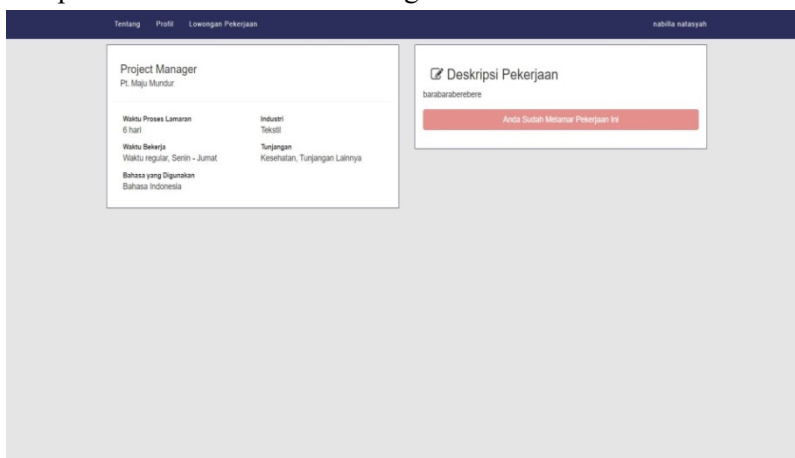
Tentang Profil Lowongan Pekerjaan

nabilla natasyah

Project Manager
Pt. Maju Mundur

Waktu Proses Lamaran
6 hari

Industri
Tekstil

Waktu Bekerja
Waktu regular, Senin - Jumat

Tunjangan
Kesehatan, Tunjangan Lainnya

Bahasa yang Digunakan
Bahasa Indonesia

Deskripsi Pekerjaan
barabaraberebere

Anda Sudah Melamar Pekerjaan Ini